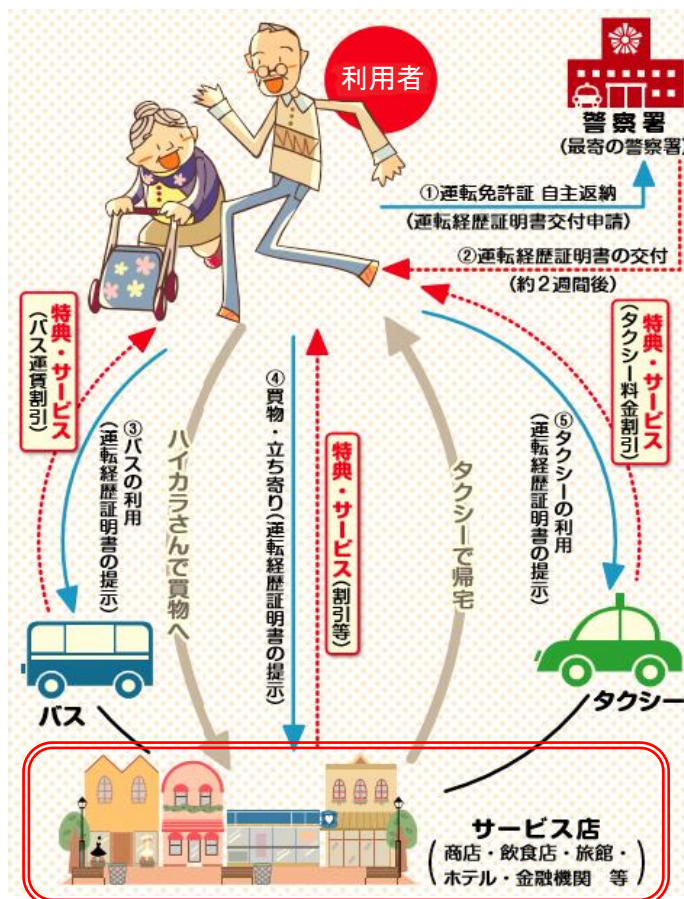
利用者

警察署
(最寄の警察署)

①運転免許証 自主返納
(運転経歴証明書交付申請)

②運転経歴証明書の交付
(約2週間後)

特典・サービス
(バス運賃割引)

③バスの利用
(運転経歴証明書の提示)

ハイカラさんで買物へ

④買物・立ち寄り(運転経歴証明書の提示)

特典・サービス
(割引等)

タクシーで帰宅

⑤タクシーの利用
(運転経歴証明書の提示)

特典・サービス
(タクシー料金割引)

バス

タクシー

サービス店
(商店・飲食店・旅館・ホテル・金融機関 等)